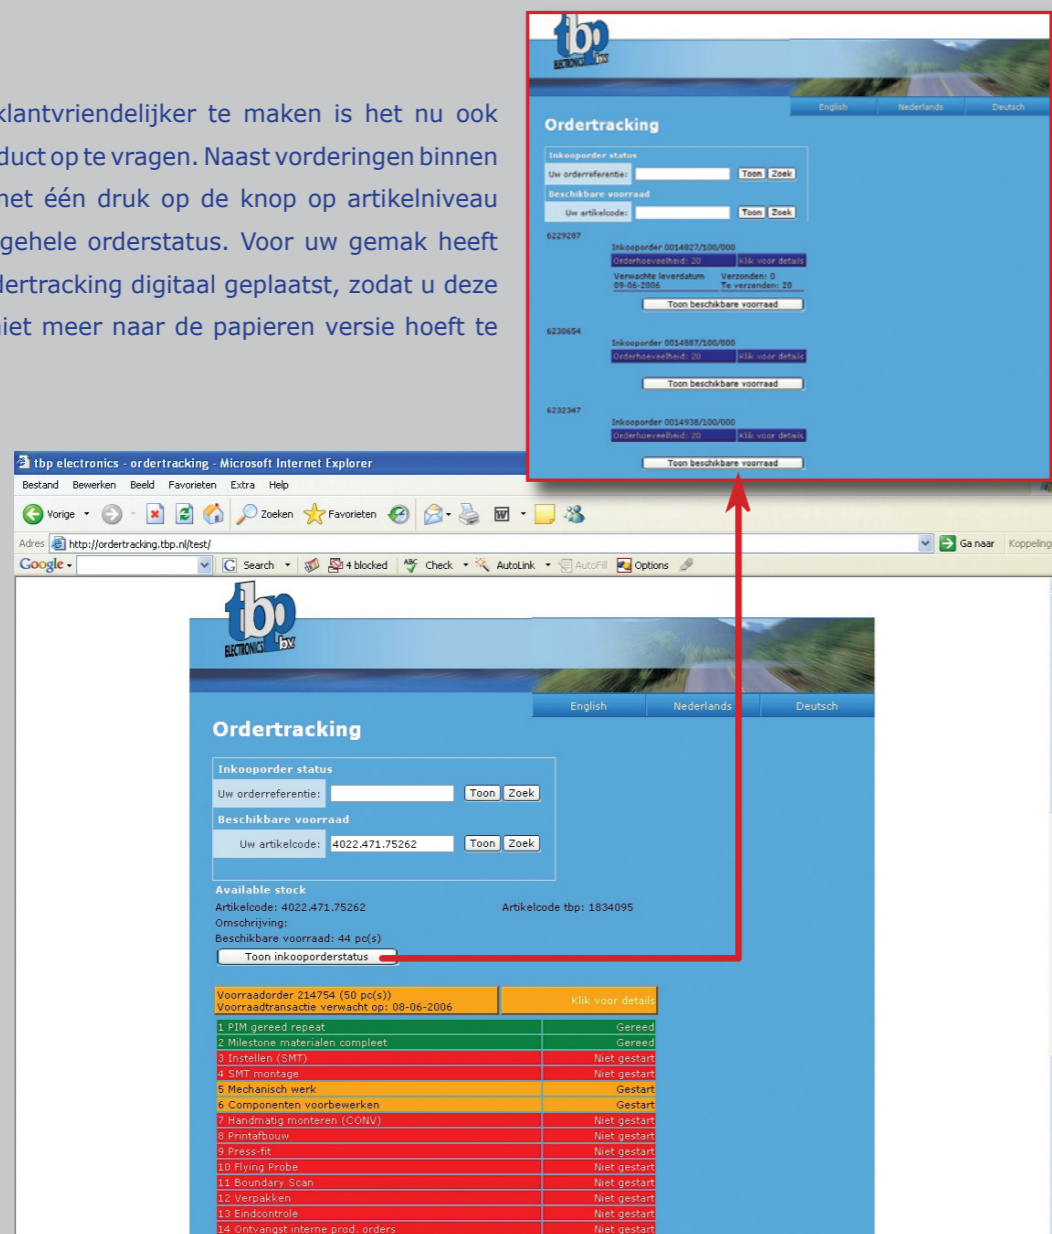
klantvriendelijker te maken is het nu ook duct op te vragen. Naast vorderingen binnen net één druk op de knop op artikelniveau gehele orderstatus. Voor uw gemak heeft dertracking digitaal geplaatst, zodat u deze niet meer naar de papieren versie hoeft te

tbp ELECTRONICS bv

English | Nederlands | Deutsch

Ordertracking

Inkooporder status
Uw orderreferentie: Toon Zoek
Beschikbare voorraad
Uw artikelcode: Toon Zoek

6229297
Inkooporder 0014827/100/000
Orderhoeveelheid: 20 | Klik voor details
Verwachte leverdatum 09-06-2006 | Verzonden: 0 Te verzenden: 20
Toon beschikbare voorraad

6230654
Inkooporder 0014887/100/000
Orderhoeveelheid: 20 | Klik voor details
Toon beschikbare voorraad

6232347
Inkooporder 0014938/100/000
Orderhoeveelheid: 20 | Klik voor details
Toon beschikbare voorraad

tbp electronics - ordertracking - Microsoft Internet Explorer
Bestand Bewerken Beeld Favorieten Extra Help
Vorige Zoeken Favorieten
Adres http://ordertracking.tbp.nl/test/ Ga naar Koppeling
Google Search 4 blocked Check AutoLink AutoFill Options

tbp ELECTRONICS bv

English | Nederlands | Deutsch

Ordertracking

Inkooporder status
Uw orderreferentie: Toon Zoek
Beschikbare voorraad
Uw artikelcode: 4022.471.75262 Toon Zoek

Available stock
Artikelcode: 4022.471.75262 Artikelcode tbp: 1834095
Omschrijving:
Beschikbare voorraad: 44 pc(s)
Toon inkooporderstatus

| Voorraadorder 214754 (50 pc(s)) Voorraadtransactie verwacht op: 08-06-2006 | Klik voor details |
|---|---|
| 1 PIM gereed repeat | Gereed |
| 2 Milestone materialen compleet | Gereed |
| 3 Instellen (SMT) | Niet gestart |
| 4 SMT montage | Niet gestart |
| 5 Mechanisch werk | Gestart |
| 6 Componenten voorbewerken | Gestart |
| 7 Handmatig monteren (CONV) | Niet gestart |
| 8 Printafbouw | Niet gestart |
| 9 Press-fit | Niet gestart |
| 10 Flying Probe | Niet gestart |
| 11 Boundary Scan | Niet gestart |
| 12 Verpakken | Niet gestart |
| 13 Eindcontrole | Niet gestart |
| 14 Ontvangst interne prod. orders | Niet gestart |